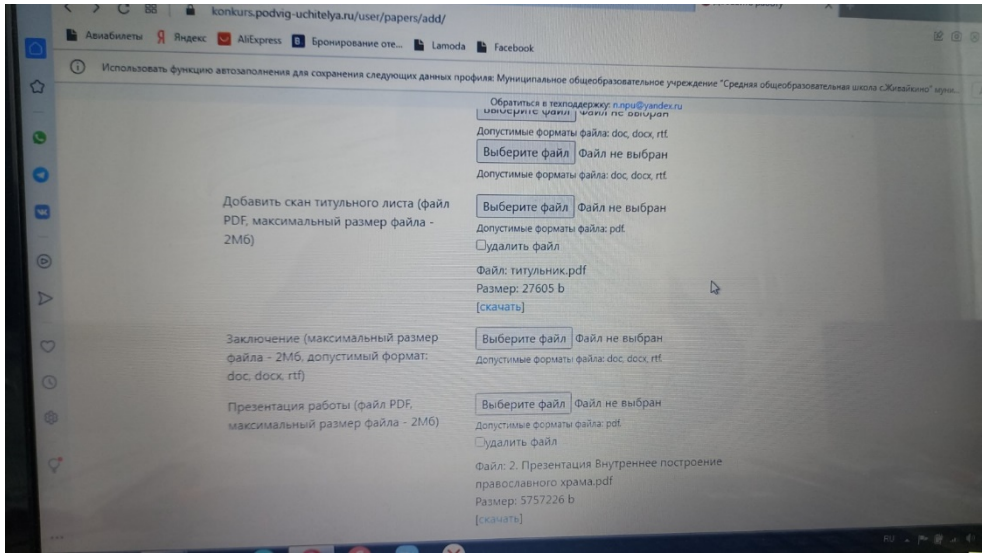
konkurs.podvig-uchitelya.ru/user/papers/add/

Авиабилеты Яндекс AliExpress Бронирование оте... Lamoda Facebook

Использовать функцию автозаполнения для сохранения следующих данных профиля: Муниципальное общеобразовательное учреждение "Средняя общеобразовательная школа с.Живайкино" муни...

Обратиться в техподдержку: n.npu@yandex.ru

Выберите файл Файл не выбран

Допустимые форматы файла: doc, docx, rtf.

Выберите файл Файл не выбран

Допустимые форматы файла: doc, docx, rtf.

Добавить скан титульного листа (файл PDF, максимальный размер файла - 2Мб)

Выберите файл Файл не выбран

Допустимые форматы файла: pdf.

удалить файл

Файл: титульник.pdf

Размер: 27605 b

[скачать]

Заключение (максимальный размер файла - 2Мб, допустимый формат: doc, docx, rtf)

Выберите файл Файл не выбран

Допустимые форматы файла: doc, docx, rtf.

Презентация работы (файл PDF, максимальный размер файла - 2Мб)

Выберите файл Файл не выбран

Допустимые форматы файла: pdf.

удалить файл

Файл: 2. Презентация Внутреннее построение православного храма.pdf

Размер: 5757226 b

[скачать]

RU